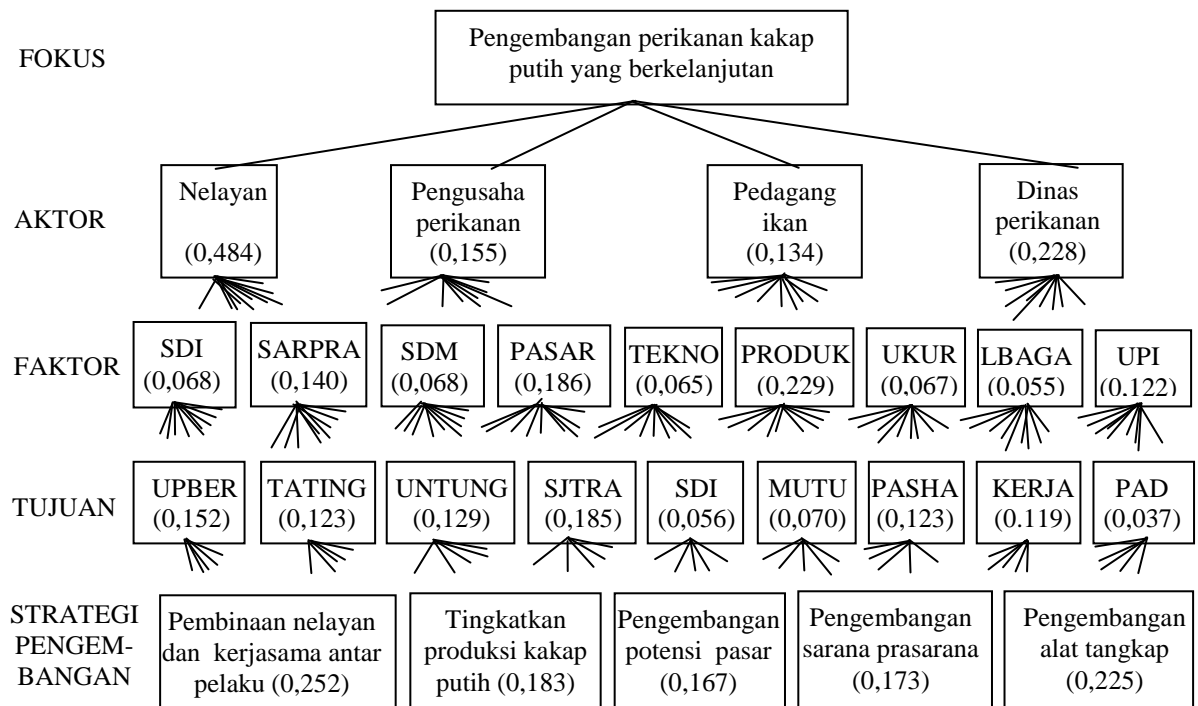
FOKUS

Pengembangan perikanan kakap putih yang berkelanjutan

AKTOR

Nelayan (0,484)

Pengusaha perikanan (0,155)

Pedagang ikan (0,134)

Dinas perikanan (0,228)

FAKTOR

SDI (0,068)

SARPRA (0,140)

SDM (0,068)

PASAR (0,186)

TEKNO (0,065)

PRODUK (0,229)

UKUR (0,067)

LBAGA (0,055)

UPI (0.122)

TUJUAN

UPBER (0,152)

TATING (0,123)

UNTUNG (0,129)

SJTRA (0,185)

SDI (0,056)

MUTU (0,070)

PASHA (0,123)

KERJA (0.119)

PAD (0,037)

STRATEGI PENGEMBANGAN

Pembinaan nelayan dan kerjasama antar pelaku (0,252)

Tingkatkan produksi kakap putih (0,183)

Pengembangan potensi pasar (0,167)

Pengembangan sarana prasarana (0,173)

Pengembangan alat tangkap (0,225)